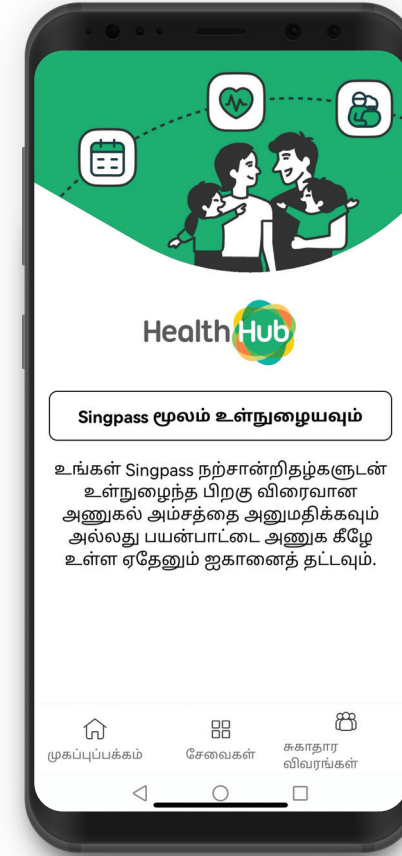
HealthHub

Singpass மூலம் உள்நுழையவும்

உங்கள் Singpass நற்சான்றிதழ்களுடன் உள்நுழைந்த பிறகு விரைவான அணுகல் அம்சத்தை அனுமதிக்கவும் அல்லது பயன்பாட்டை அணுக கீழே உள்ள ஏதேனும் ஐகானைத் தட்டவும்.

முகப்புப்பக்கம்
சேவைகள்
சுகாதார விவரங்கள்